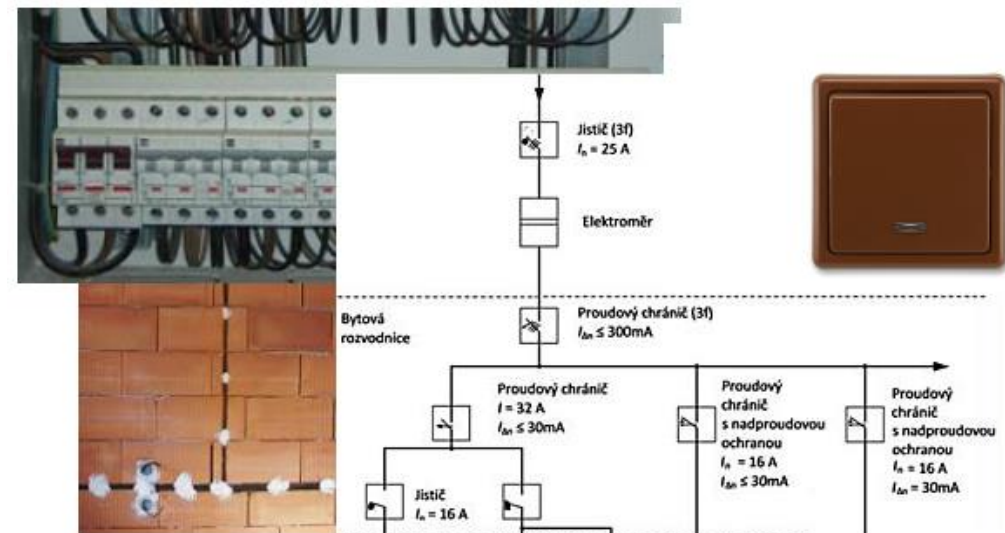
Jistič (3f)
$I_n$ = 25 A

Elektroměr

Bytová rozvodnice

Proudový chránič (3f)
$I_{\Delta n}$ ≤ 300mA

Proudový chránič
$I$ = 32 A
$I_{\Delta n}$ ≤ 30mA

Proudový chránič s nadproudovou ochranou
$I_n$ = 16 A
$I_{\Delta n}$ ≤ 30mA

Proudový chránič s nadproudovou ochranou
$I_n$ = 16 A
$I_{\Delta n}$ = 30mA

Jistič
$I_n$ = 16 A